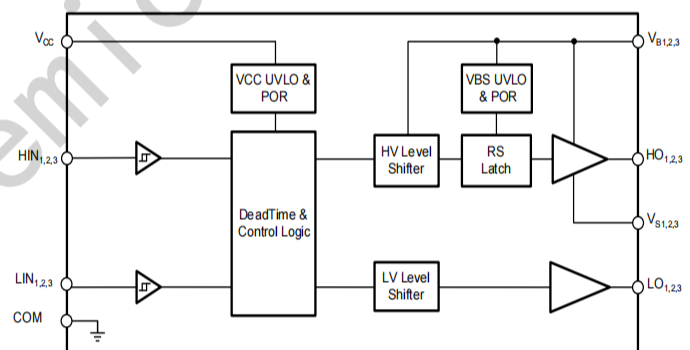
$V_{CC}$

VCC UVLO & POR

VBS UVLO & POR

$V_{B1,2,3}$

$HIN_{1,2,3}$

HV Level Shifter

RS Latch

$HO_{1,2,3}$

DeadTime & Control Logic

$V_{S1,2,3}$

$LIN_{1,2,3}$

LV Level Shifter

$LO_{1,2,3}$

COM